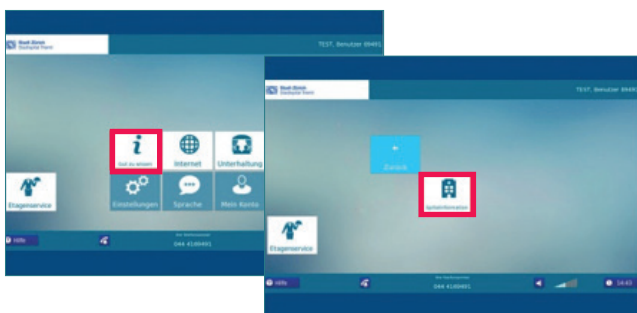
Stadt Zürich Stadtspital Triemli

TEST, Benutzer 9949

Gut zu wissen

Internet

Unterhaltung

Etagenservice

Einstellungen

Sprache

Mein Konto

Hilfe

044 4186491

Stadt Zürich Stadtspital Triemli

TEST, Benutzer 9949

Zurück

Spitalinformation

Etagenservice

Hilfe

044 4186491

14:45